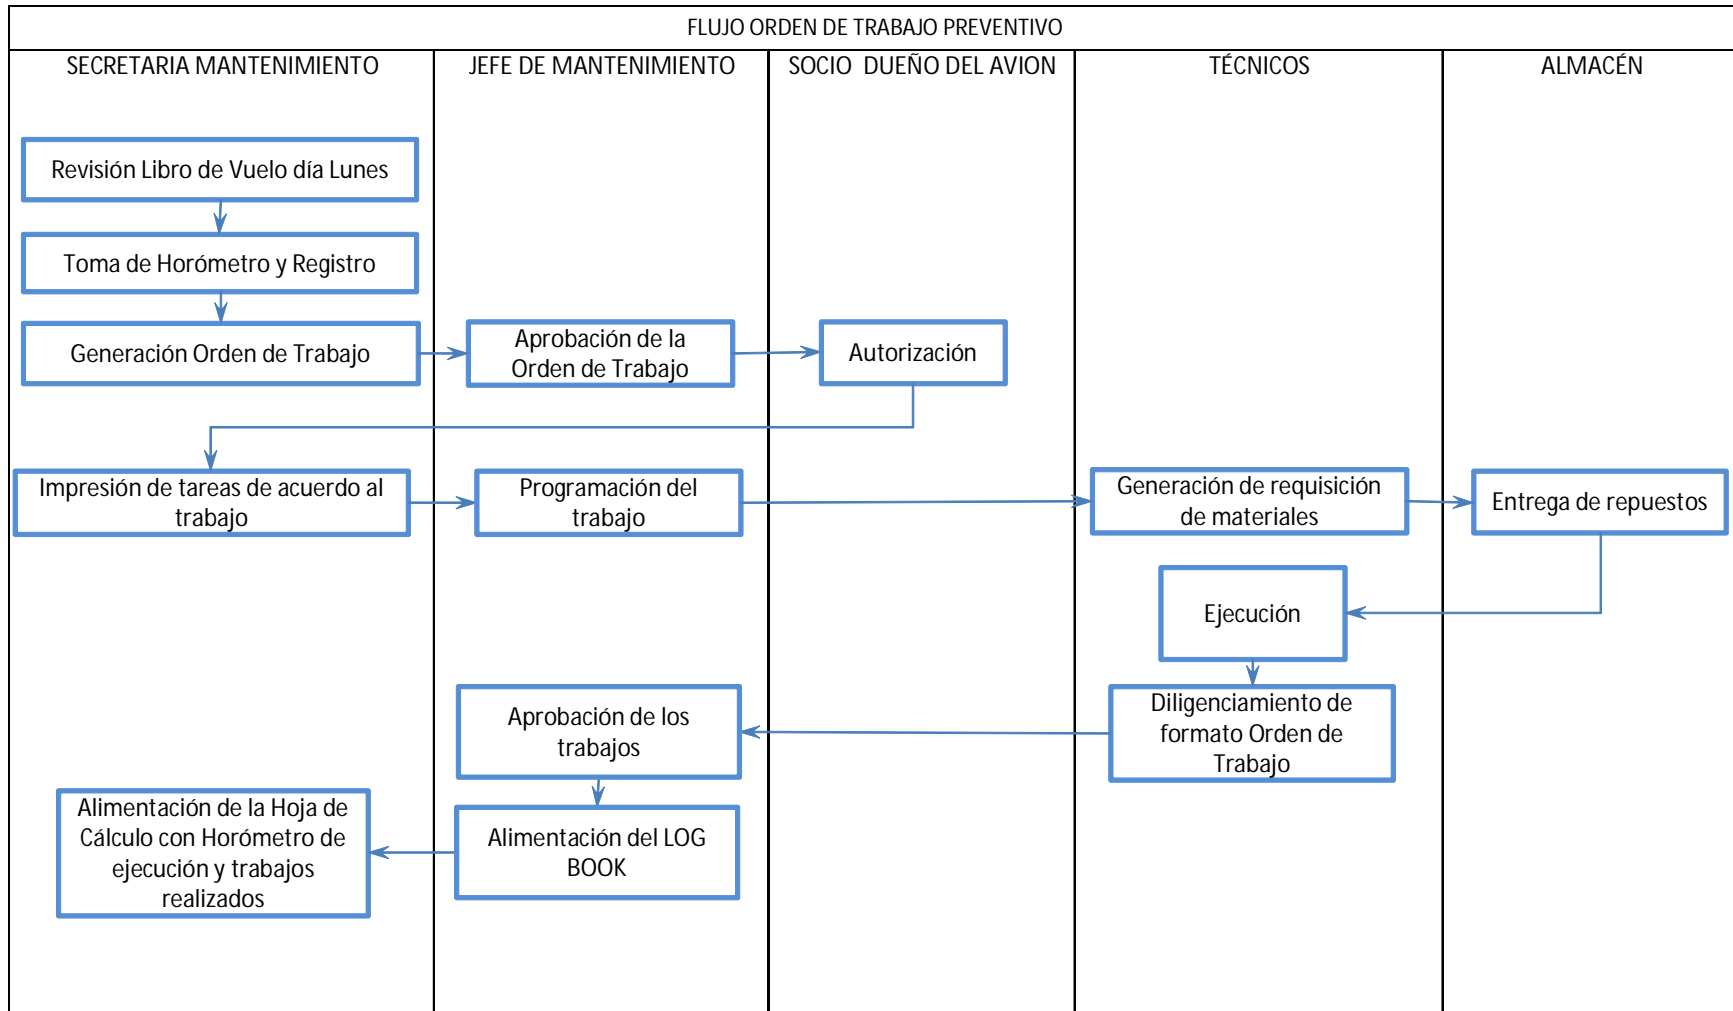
FLUJO ORDEN DE TRABAJO PREVENTIVO

SECRETARIA MANTENIMIENTO

JEFE DE MANTENIMIENTO

SOCIO DUEÑO DEL AVION

TÉCNICOS

ALMACÉN

Revisión Libro de Vuelo día Lunes

Toma de Horómetro y Registro

Generación Orden de Trabajo

Aprobación de la Orden de Trabajo

Autorización

Impresión de tareas de acuerdo al trabajo

Programación del trabajo

Generación de requisición de materiales

Entrega de repuestos

Ejecución

Diligenciamiento de formato Orden de Trabajo

Aprobación de los trabajos

Alimentación del LOG BOOK

Alimentación de la Hoja de Cálculo con Horómetro de ejecución y trabajos realizados